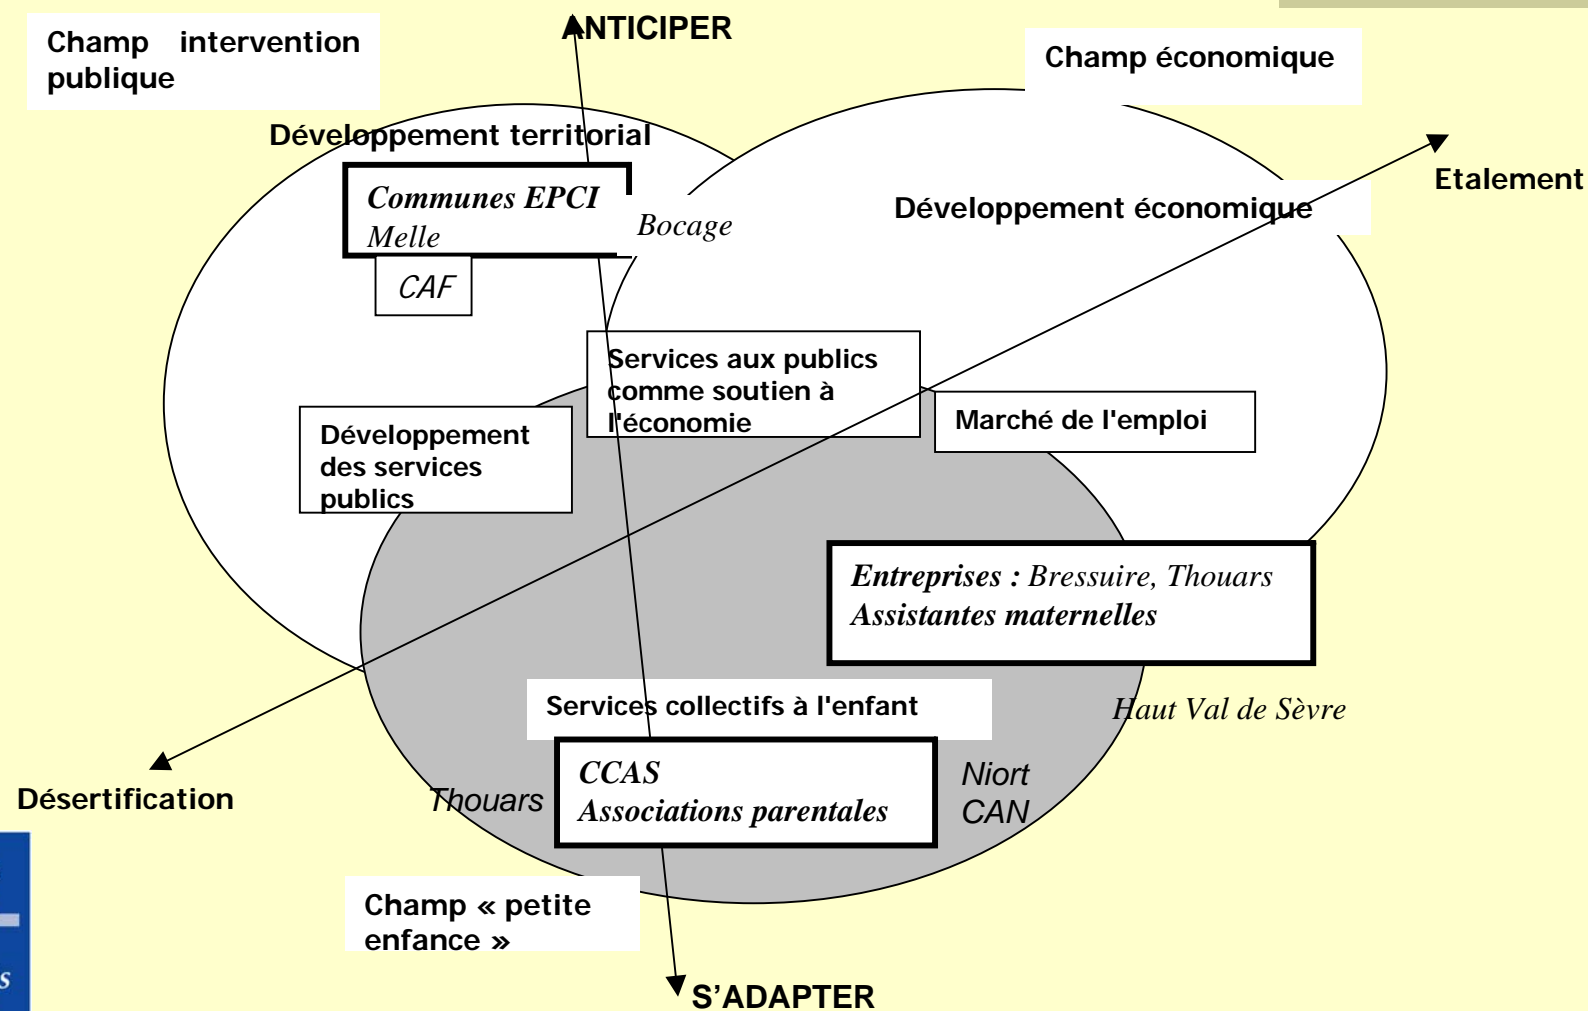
Champ intervention publique

ANTICIPER

Champ économique

Développement territorial

Communes EPCI
Melle

CAF

Bocage

Développement économique

Etalement

Services aux publics comme soutien à l'économie

Marché de l'emploi

Développement des services publics

Entreprises : Bressuire, Thouars
Assistantes maternelles

Services collectifs à l'enfant

Haut Val de Sèvre

Désertification

Thouars

CCAS
Associations parentales

Niort
CAN

Champ « petite enfance »

S'ADAPTER